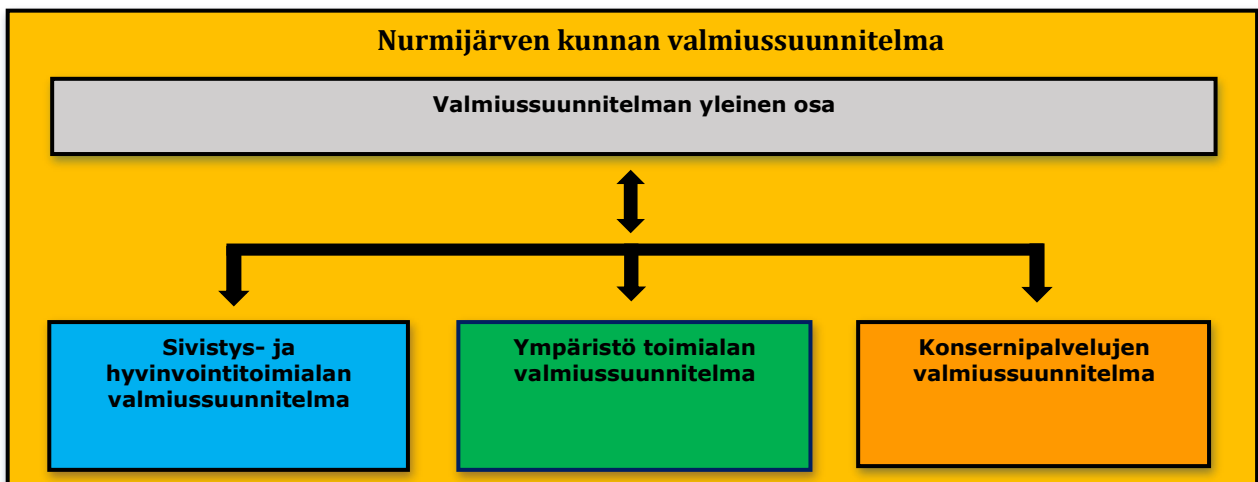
Nurmijärven kunnan valmiussuunnitelma

Valmiussuunnitelman yleinen osa

Sivistys- ja hyvinvointitoimialan valmiussuunnitelma

Ympäristö toimialan valmiussuunnitelma

Konsernipalvelujen valmiussuunnitelma